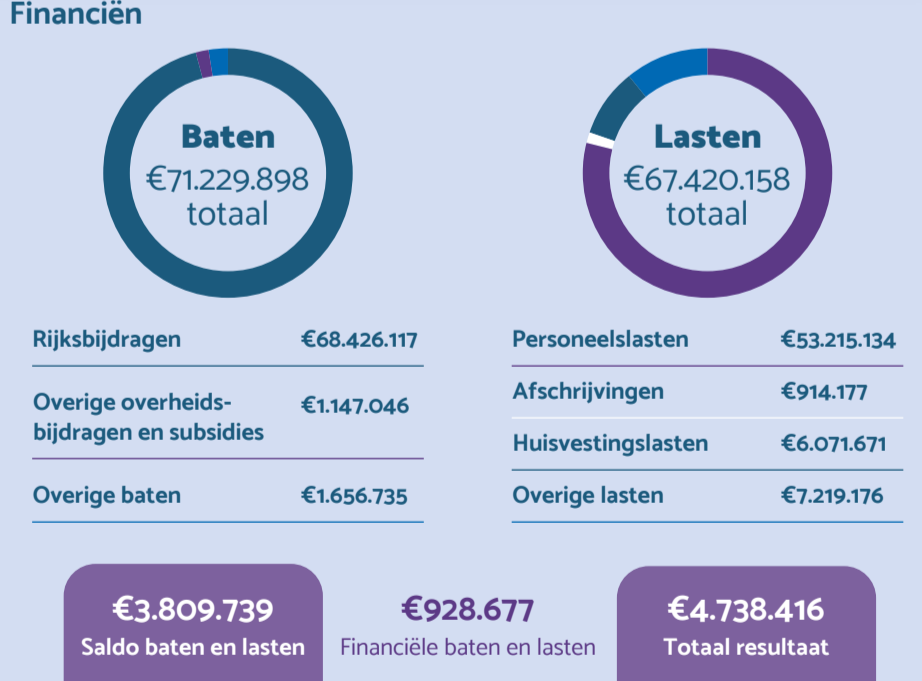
Financiën

Baten
€71.229.898
totaal

Lasten
€67.420.158
totaal

| Rijksbijdragen | €68.426.117 |
|---|---|
| Overige overheidsbijdragen en subsidies | €1.147.046 |
| Overige baten | €1.656.735 |

| Personeelslasten | €53.215.134 |
|---|---|
| Afschrijvingen | €914.177 |
| Huisvestingslasten | €6.071.671 |
| Overige lasten | €7.219.176 |

€3.809.739
Saldo baten en lasten

€928.677
Financiële baten en lasten

€4.738.416
Totaal resultaat